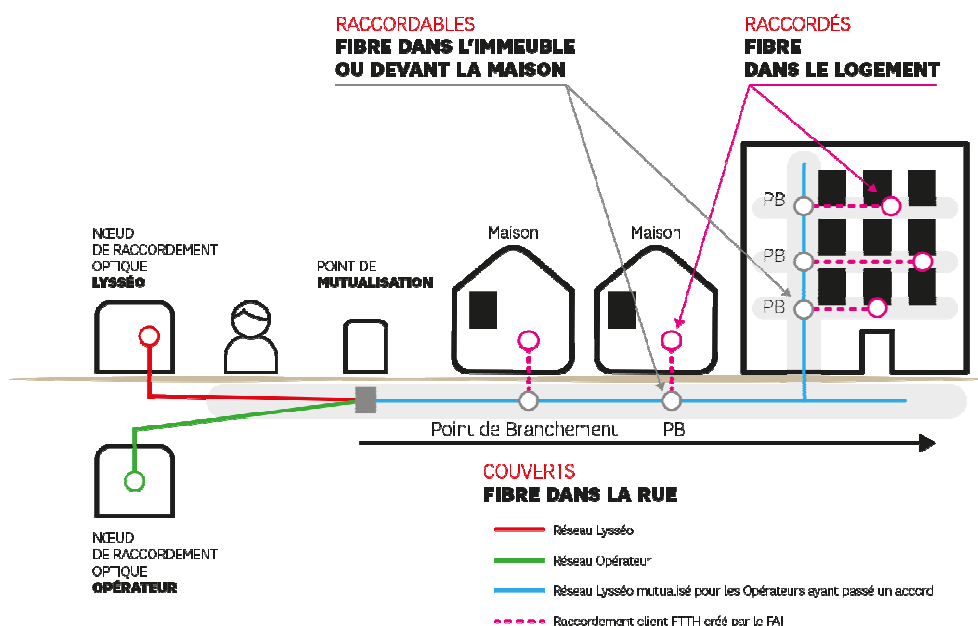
RACCORDABLES
FIBRE DANS L'IMMEUBLE
OU DEVANT LA MAISON

RACCORDÉS
FIBRE
DANS LE LOGEMENT

NŒUD
DE RACCORDEMENT
OPTIQUE
LYSSÉO

POINT DE
MUTUALISATION

Maison

Maison

PB

PB

PB

Point de Branchement

PB

COUVERTS
FIBRE DANS LA RUE

NŒUD
DE RACCORDEMENT
OPTIQUE
OPÉRATEUR

Réseau Lysséo

Réseau Opérateur

Réseau Lysséo mutualisé pour les Opérateurs ayant passé un accord

Raccordement client FTTH créé par le FAI